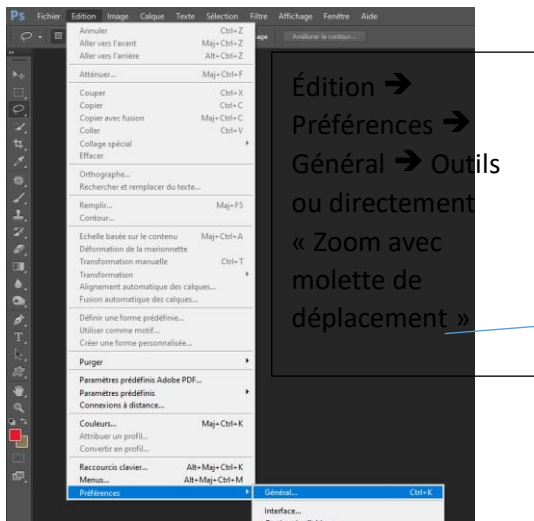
Ps Fichier Edition Image Calque Texte Sélection Filtre Affichage Fenêtre Aide

Améliorer le contour...

| | |
|---|---|
| Annuler | Ctrl+Z |
| Aller vers l'avant | Maj+Ctrl+Z |
| Aller vers l'arrière | Alt+Ctrl+Z |
| Atténuer... | Maj+Ctrl+F |
| Couper | Ctrl+X |
| Copier | Ctrl+C |
| Copier avec fusion | Maj+Ctrl+C |
| Coller | Ctrl+V |
| Collage spécial | |
| Effacer | |
| Orthographe... | |
| Rechercher et remplacer du texte... | |
| Remplir... | Maj+F5 |
| Contour... | |
| Echelle basée sur le contenu | Maj+Ctrl+A |
| Déformation de la marionnette | |
| Transformation manuelle | Ctrl+T |
| Transformation | |
| Alignement automatique des calques... | |
| Fusion automatique des calques... | |
| Définir une forme prédéfinie... | |
| Utiliser comme motif... | |
| Créer une forme personnalisée... | |
| Purger | |
| Paramètres prédéfinis Adobe PDF... | |
| Paramètres prédéfinis | |
| Connexions à distance... | |
| Couleurs... | Maj+Ctrl+K |
| Attribuer un profil... | |
| Convertir en profil... | |
| Raccourcis clavier... | Alt+Maj+Ctrl+K |
| Menus... | Alt+Maj+Ctrl+M |
| Préférences | |

Général... Ctrl+K
Interface...

Édition ➔ Préférences ➔ Général ➔ Outils ou directement « Zoom avec molette de déplacement »